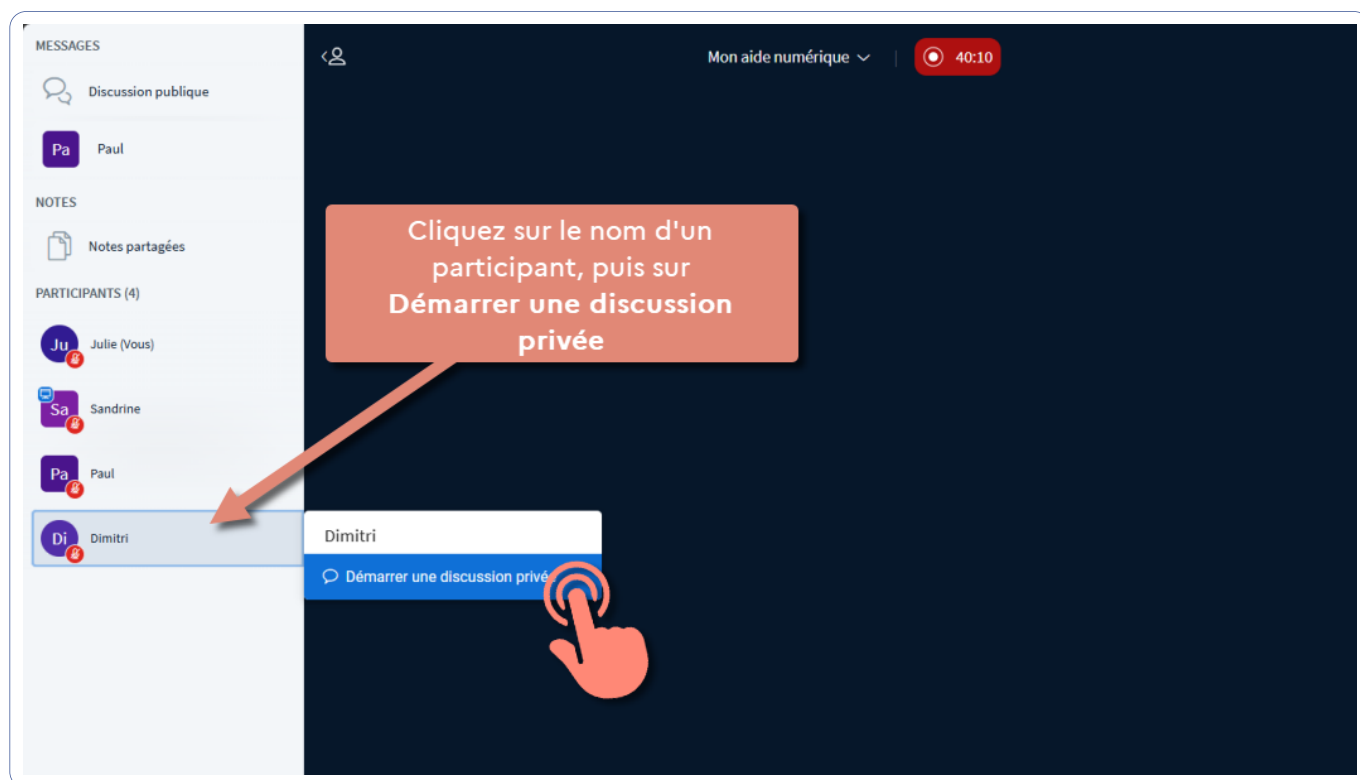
MESSAGES

Discussion publique

Pa Paul

NOTES

Notes partagées

PARTICIPANTS (4)

Ju Julie (Vous)

Sa Sandrine

Pa Paul

Di Dimitri

Mon aide numérique

40:10

Cliquez sur le nom d'un participant, puis sur **Démarrer une discussion privée**

Dimitri

Démarrer une discussion privé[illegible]